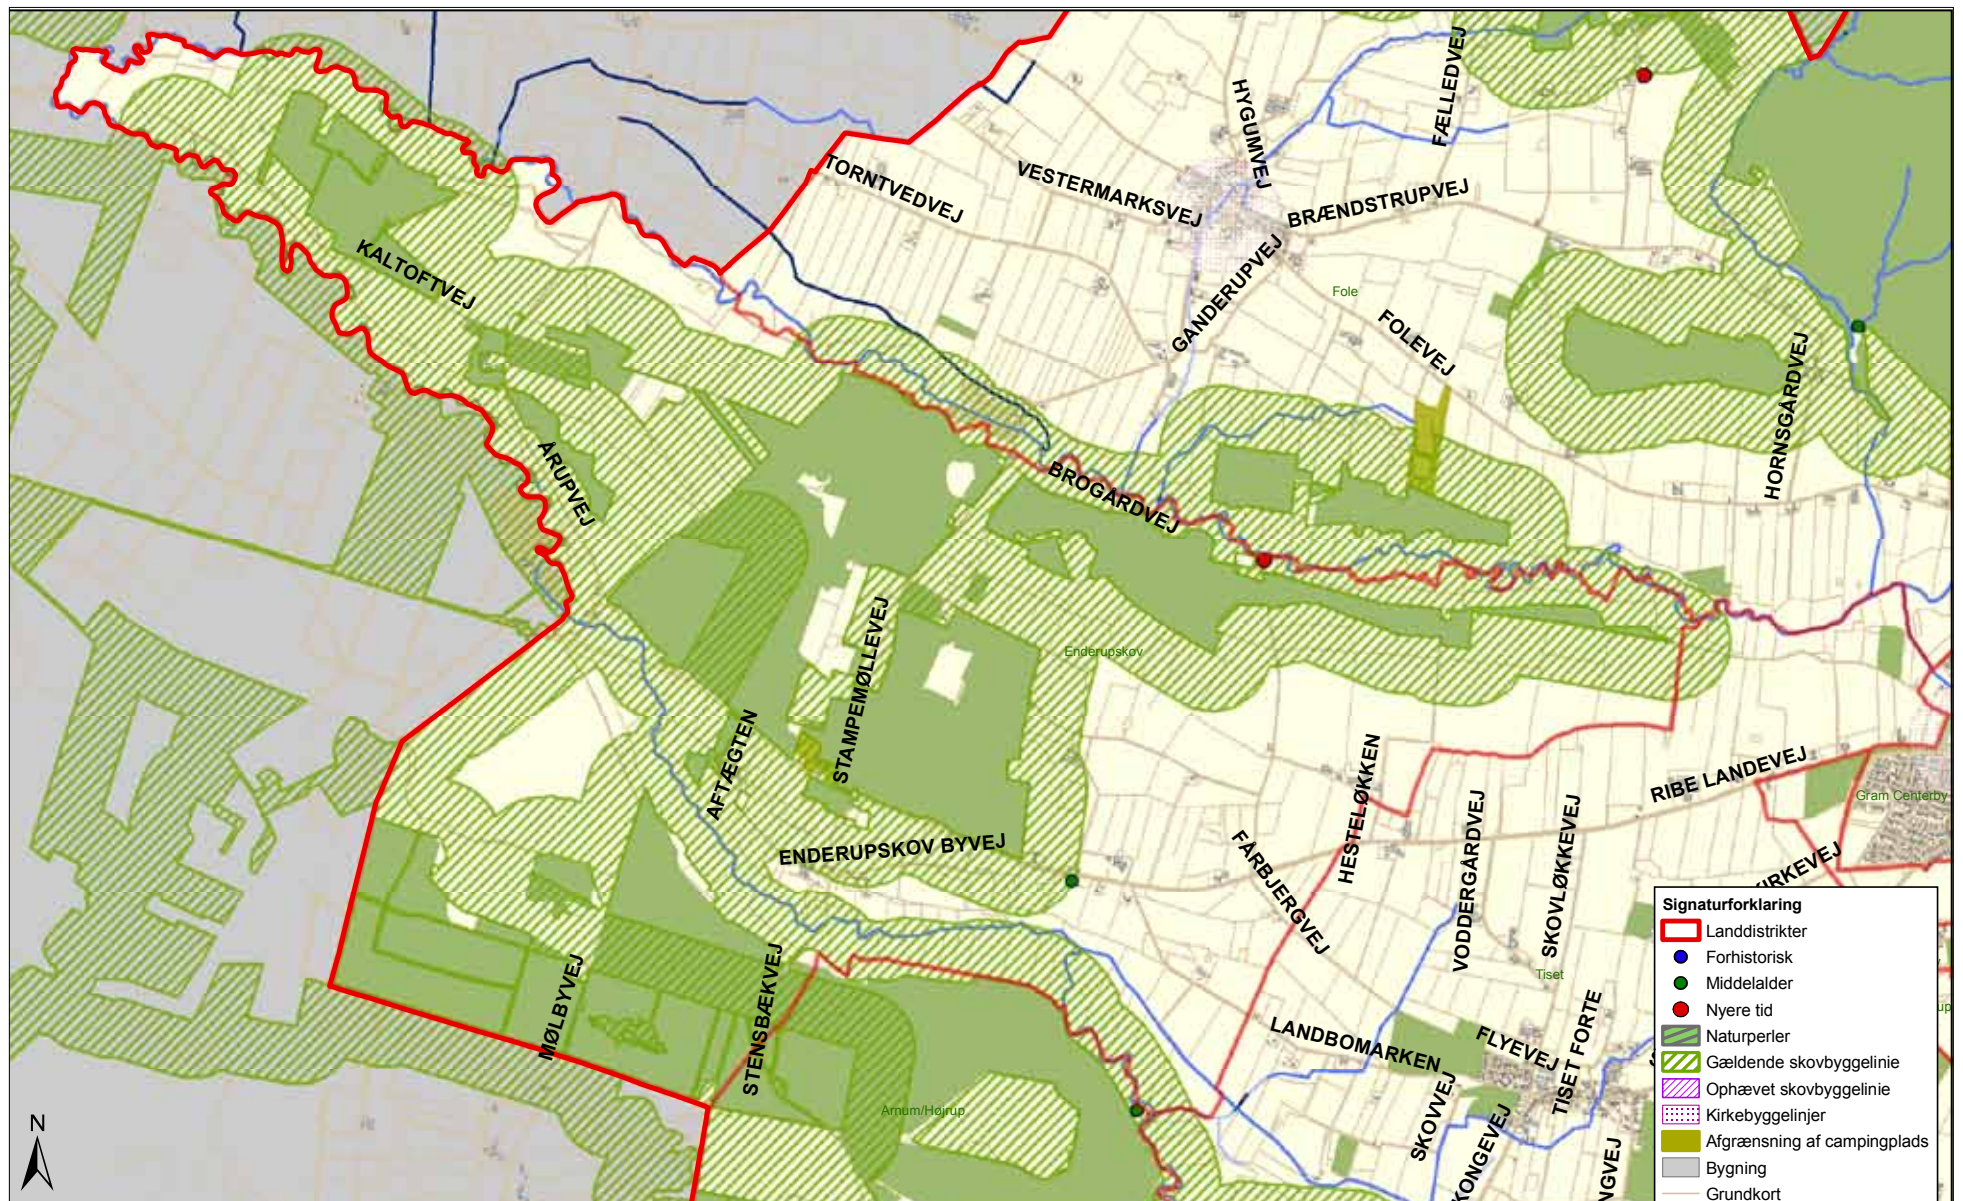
TORNTVEDVEJ
VESTERMARKSVEJ
HYGUMVEJ
FÆLLEDVEJ
BRÆNDSTRUPVEJ
GANDERUPVEJ
Fole
FOLEVEJ
KALTOFTVEJ
ÅRUPVEJ
BROGÅRDVEJ
HORNSGÅRDVEJ
STAMPEMØLLEVEJ
Enderupskov
AFTÆGTEN
HESTELØKKEN
RIBE LANDEVEJ
Gram Centerby
ENDERUPSKOV BYVEJ
FARBJERGVEJ
VODDERGÅRDVEJ
SKOVLØKKEVEJ
RKEVEJ
Tiset
MØLBYVEJ
STENSBÆKVEJ
LANDBOMARKEN
FLYEVEJ
TISET FORTE
SKOVVEJ
KONGEVEJ
NGVEJ
Arnum/Højrup
N

Signaturforklaring
Landdistrikter
Forhistorisk
Middelalder
Nyere tid
Naturperler
Gældende skovbyggelinie
Ophævet skovbyggelinie
Kirkebyggelinjer
Afgrænsning af campingplads
Bygning
Grundkort